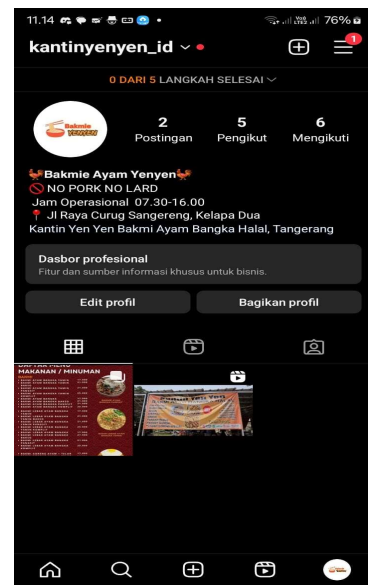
11.14 76%

kantinyenyen_id

0 DARI 5 LANGKAH SELESAI

Bakmie Yenyen

2 Postingan

5 Pengikut

6 Mengikuti

Bakmie Ayam Yenyen
NO PORK NO LARD
Jam Operasional 07.30-16.00
Jl Raya Curug Sangereng, Kelapa Dua
Kantin Yen Yen Bakmi Ayam Bangka Halal, Tangerang

Dasbor profesional
Fitur dan sumber informasi khusus untuk bisnis.

Edit profil

Bagikan profil

MAKANAN / MINUMAN

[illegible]